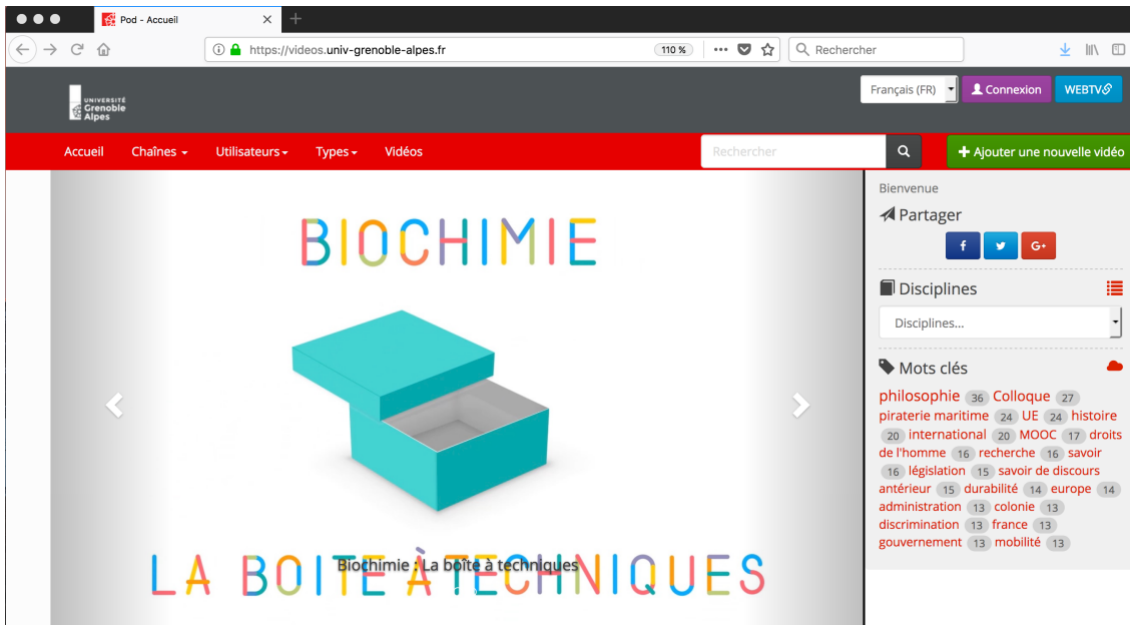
Pod - Accueil

https://videos.univ-grenoble-alpes.fr

110 %

Rechercher

UNIVERSITÉ Grenoble Alpes

Français (FR)

Connexion

WEBTV

Accueil Chaînes Utilisateurs Types Vidéos

Rechercher

Ajouter une nouvelle vidéo

BIOCHIMIE

LA BOITE À TECHNIQUES

Biochimie : La boîte à techniques

Bienvenue

Partager

f

G+

Disciplines

Disciplines...

Mots clés

philosophie 36 Colloque 27 piraterie maritime 24 UE 24 histoire 20 international 20 MOOC 17 droits de l'homme 16 recherche 16 savoir 16 législation 15 savoir de discours antérieur 15 durabilité 14 europe 14 administration 13 colonie 13 discrimination 13 france 13 gouvernement 13 mobilité 13